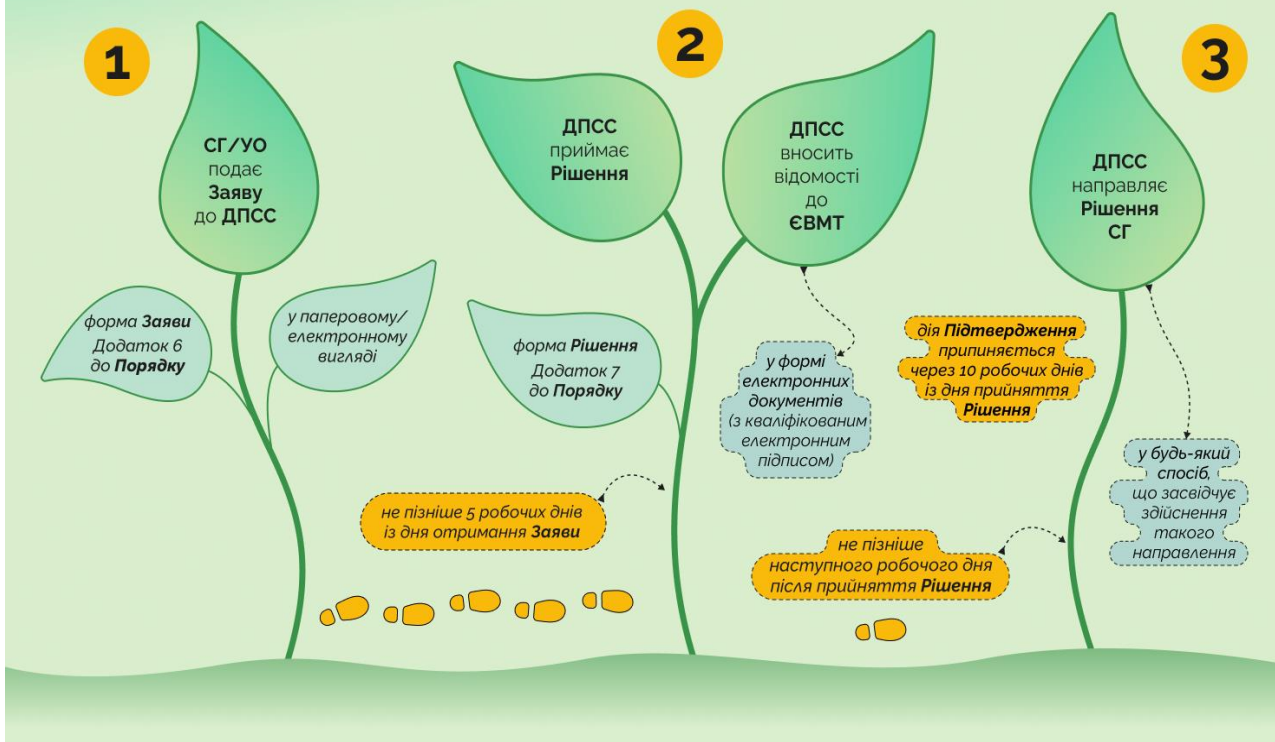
1

СГ/УО подає Заяву до ДПСС

форма Заяви Додаток 6 до Порядку

у паперовому/ електронному вигляді

2

ДПСС приймає Рішення

форма Рішення Додаток 7 до Порядку

не пізніше 5 робочих днів із дня отримання Заяви

ДПСС вносить відомості до ЄВМТ

у формі електронних документів (з кваліфікованим електронним підписом)

3

ДПСС направляє Рішення СГ

дія Підтвердження припиняється через 10 робочих днів із дня прийняття Рішення

у будь-який спосіб, що засвідчує здійснення такого направлення

не пізніше наступного робочого дня після прийняття Рішення